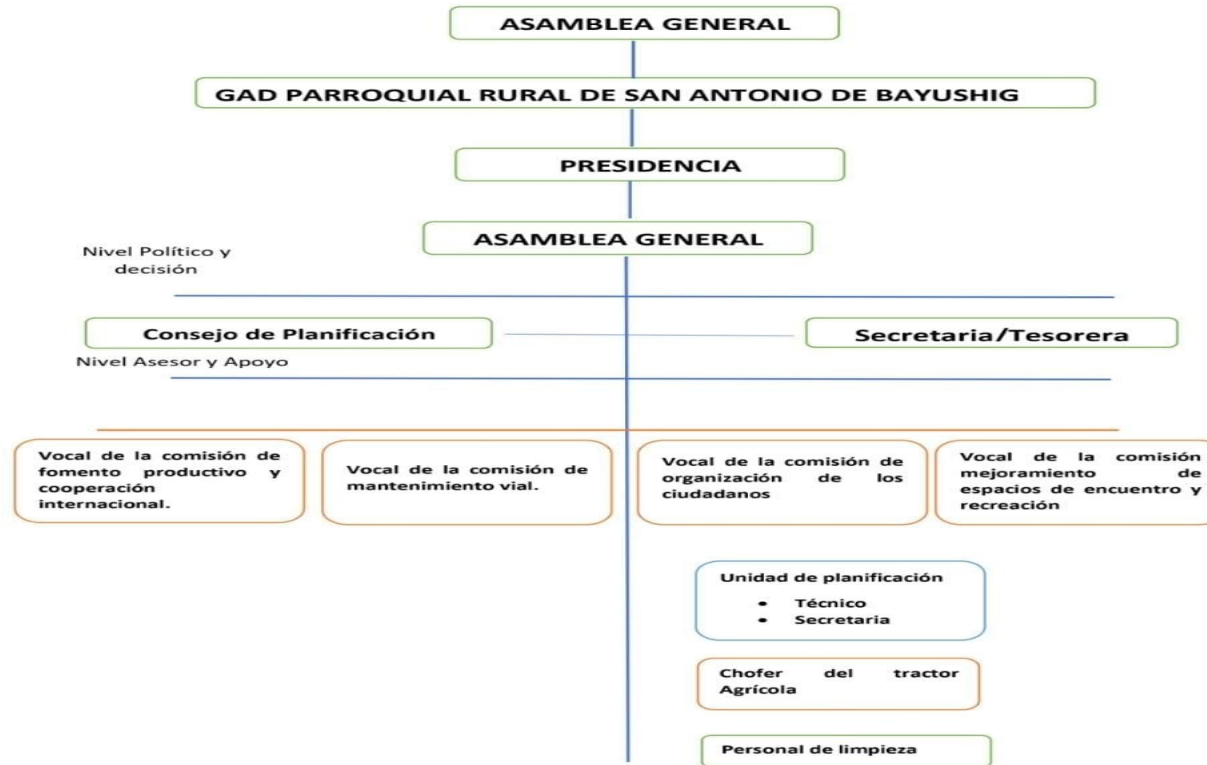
ASAMBLEA GENERAL

GAD PARROQUIAL RURAL DE SAN ANTONIO DE BAYUSHIG

PRESIDENCIA

ASAMBLEA GENERAL

Nivel Político y decisión

Consejo de Planificación

Secretaria/Tesorera

Nivel Asesor y Apoyo

Vocal de la comisión de fomento productivo y cooperación internacional.

Vocal de la comisión de mantenimiento vial.

Vocal de la comisión de organización de los ciudadanos

Vocal de la comisión mejoramiento de espacios de encuentro y recreación

Unidad de planificación
• Técnico
• Secretaria

Chofer del tractor Agrícola

Personal de limpieza